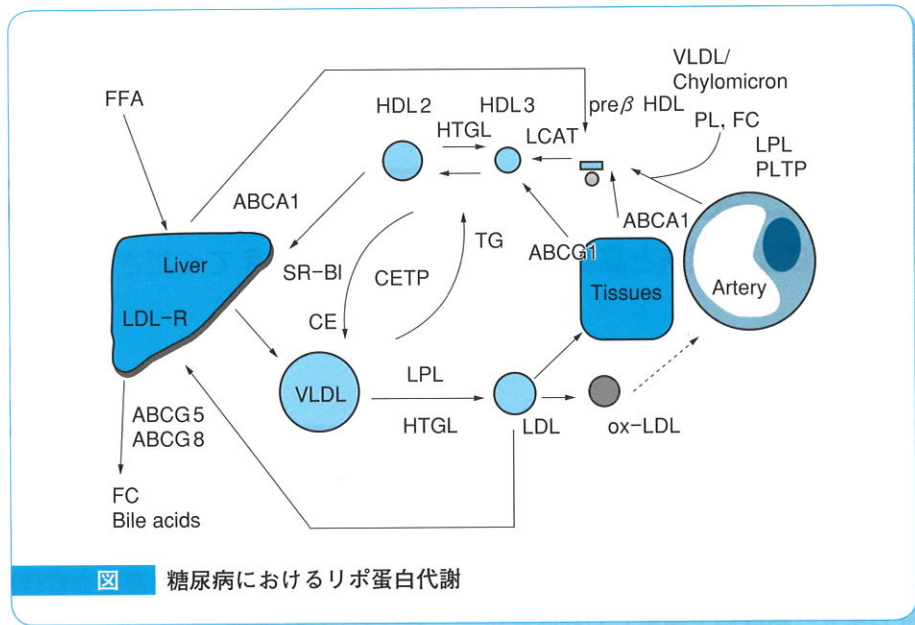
FFA

HDL 2

HDL 3

HTGL

LCAT

pre$\beta$ HDL

VLDL/ Chylomicron

PL, FC

LPL

PLTP

ABCA1

Liver

SR-BI

CETP

TG

ABCG1

ABCA1

Tissues

Artery

LDL-R

CE

VLDL

LPL

HTGL

LDL

ox-LDL

ABCG5
ABCG8

FC
Bile acids

図 糖尿病におけるリポ蛋白代謝